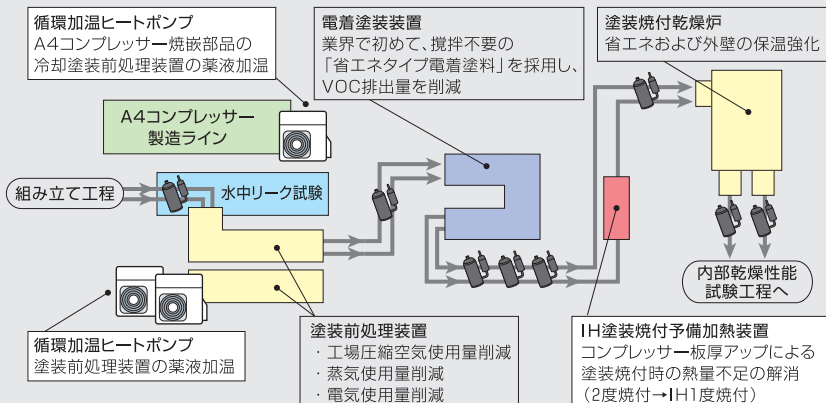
循環加温ヒートポンプ
A4コンプレッサー焼嵌部品の冷却塗装前処理装置の薬液加温

電着塗装装置
業界で初めて、撹拌不要の「省エネタイプ電着塗料」を採用し、VOC排出量を削減

塗装焼付乾燥炉
省エネおよび外壁の保温強化

A4コンプレッサー製造ライン

組み立て工程

水中リーク試験

内部乾燥性能試験工程へ

循環加温ヒートポンプ
塗装前処理装置の薬液加温

塗装前処理装置
・工場圧縮空気使用量削減
・蒸気使用量削減
・電気使用量削減

IH塗装焼付予備加熱装置
コンプレッサー板厚アップによる塗装焼付時の熱量不足の解消
（2度焼付→IH1度焼付）